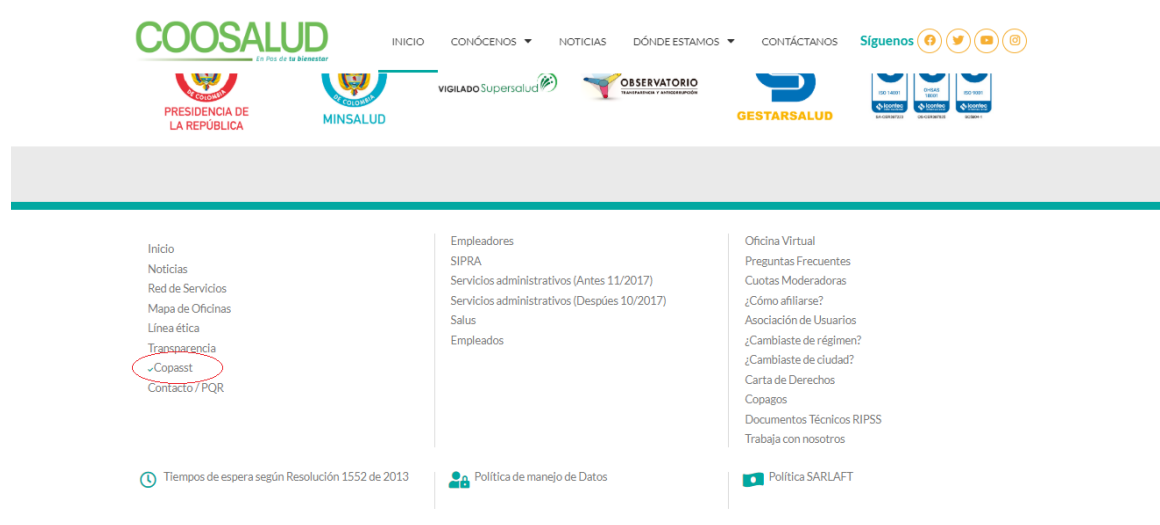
COOSALUD
En Pos de tu bienestar

INICIO CONÓCENOS ▼ NOTICIAS DÓNDE ESTAMOS ▼ CONTÁCTANOS Síguenos

DE COLOMBIA
PRESIDENCIA DE LA REPÚBLICA

DE COLOMBIA
MINSALUD

VIGILADO Supersalud

OBSERVATORIO
TRANSPARENCIA Y ANTICORRUPCIÓN

GESTARSALUD

ISO 14001
OHSAS 18001
ISO 9001
icontec
icontec
icontec

Inicio
Noticias
Red de Servicios
Mapa de Oficinas
Línea ética
Transparencia
✓Copasst
Contacto / PQR

Empleadores
SIPRA
Servicios administrativos (Antes 11/2017)
Servicios administrativos (Despúes 10/2017)
Salus
Empleados

Oficina Virtual
Preguntas Frecuentes
Cuotas Moderadoras
¿Cómo afiliarse?
Asociación de Usuarios
¿Cambiaste de régimen?
¿Cambiaste de ciudad?
Carta de Derechos
Copagos
Documentos Técnicos RIPSS
Trabaja con nosotros

Tiempos de espera según Resolución 1552 de 2013

Política de manejo de Datos

Política SARLAFT